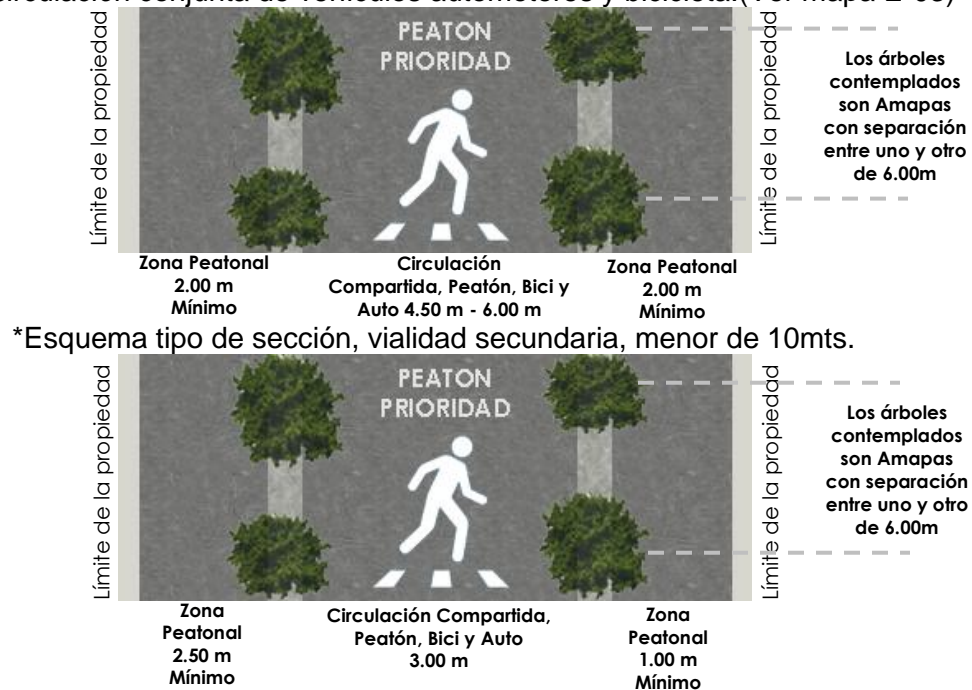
circulación conjunta de vehículos automotores y bicicleta.(Ver mapa E-05)

Límite de la propiedad

PEATON PRIORIDAD

Límite de la propiedad

Los árboles contemplados son Amapas con separación entre uno y otro de 6.00m

Zona Peatonal 2.00 m Mínimo

Circulación Compartida, Peatón, Bici y Auto 4.50 m - 6.00 m

Zona Peatonal 2.00 m Mínimo

*Esquema tipo de sección, vialidad secundaria, menor de 10mts.

Límite de la propiedad

PEATON PRIORIDAD

Límite de la propiedad

Los árboles contemplados son Amapas con separación entre uno y otro de 6.00m

Zona Peatonal 2.50 m Mínimo

Circulación Compartida, Peatón, Bici y Auto 3.00 m

Zona Peatonal 1.00 m Mínimo